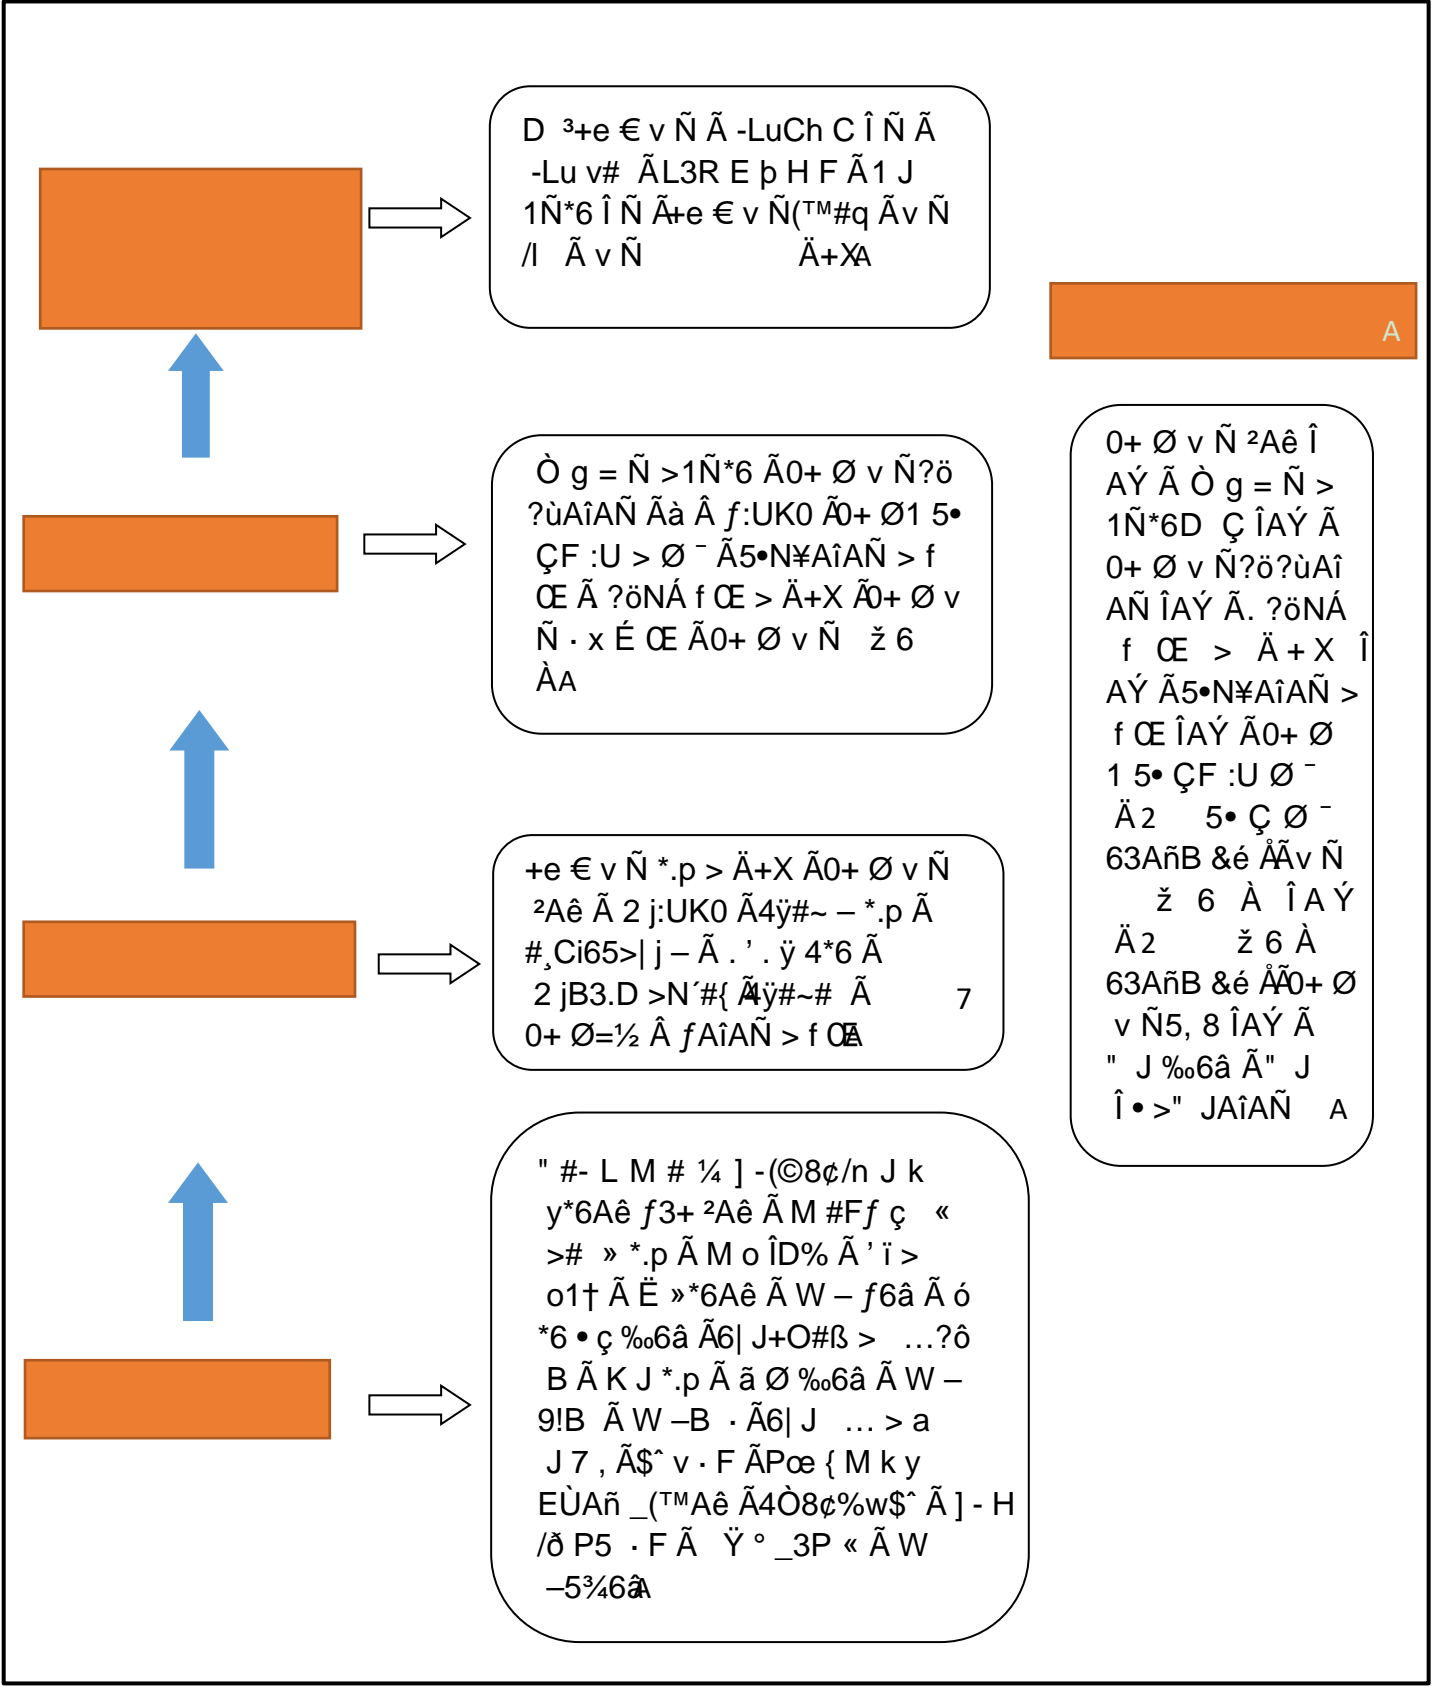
D ³+e € v Ñ Ã -LuCh C Î Ñ Ã -Lu v# ÃL3R E þ H F Ã1 J 1Ñ*6 Î Ñ Ã+e € v Ñ(™#q Ãv Ñ /l Ã v Ñ Ä+XA

A

Ò g = Ñ >1Ñ*6 Ã0+ Ø v Ñ?ö ?ùAÎAÑ Ãà Â ƒ:UK0 Ã0+ Ø1 5• ÇF :U > Ø ¯ Ã5•N¥AÎAÑ > f Œ Ã ?öNÁ f Œ > Ä+X Ã0+ Ø v Ñ · x É Œ Ã0+ Ø v Ñ ž 6 ÀA

0+ Ø v Ñ ²Aê Î AÝ Ã Ò g = Ñ > 1Ñ*6D Ç ÎAÝ Ã 0+ Ø v Ñ?ö?ùAÎ AÑ ÎAÝ Ã. ?öNÁ f Œ > Ä + X Î AÝ Ã5•N¥AÎAÑ > f Œ ÎAÝ Ã0+ Ø 1 5• ÇF :U Ø ¯ Ä 2 5• Ç Ø ¯ 63AñB &é ÅÃv Ñ ž 6 À ÎAÝ Ä 2 ž 6 À 63AñB &é ÅÃ0+ Ø v Ñ5, 8 ÎAÝ Ã " J ‰6â Ã" J Î • >" JAÎAÑ A

+e € v Ñ *.p > Ä+X Ã0+ Ø v Ñ ²Aê Ã 2 j:UK0 Ã4ÿ#~ – *.p Ã #¸Ci65>| j – Ã . ' . ÿ 4*6 Ã 2 jB3.D >N´#{ Ã4ÿ#~# Ã 7 0+ Ø=½ Â ƒAÎAÑ > f ŒA

" #- L M # ¼ ] -(©8¢/n J k y*6Aê ƒ3+ ²Aê Ã M #Fƒ ç « >#  » *.p Ã M o ÎD% Ã ' ï > o1† Ã Ë »*6Aê Ã W – ƒ6â Ã ó *6 • ç ‰6â Ã6| J+O#ß > …?ô B Ã K J *.p Ã ã Ø ‰6â Ã W – 9!B Ã W –B · Ã6| J … > a J 7 , Ã$ˆ v · F ÃPœ { M k y EÙAñ _(™Aê Ã4Ò8¢%w$ˆ Ã ] - H /ð P5 · F Ã Ÿ ° _3P « Ã W –5¾6âA